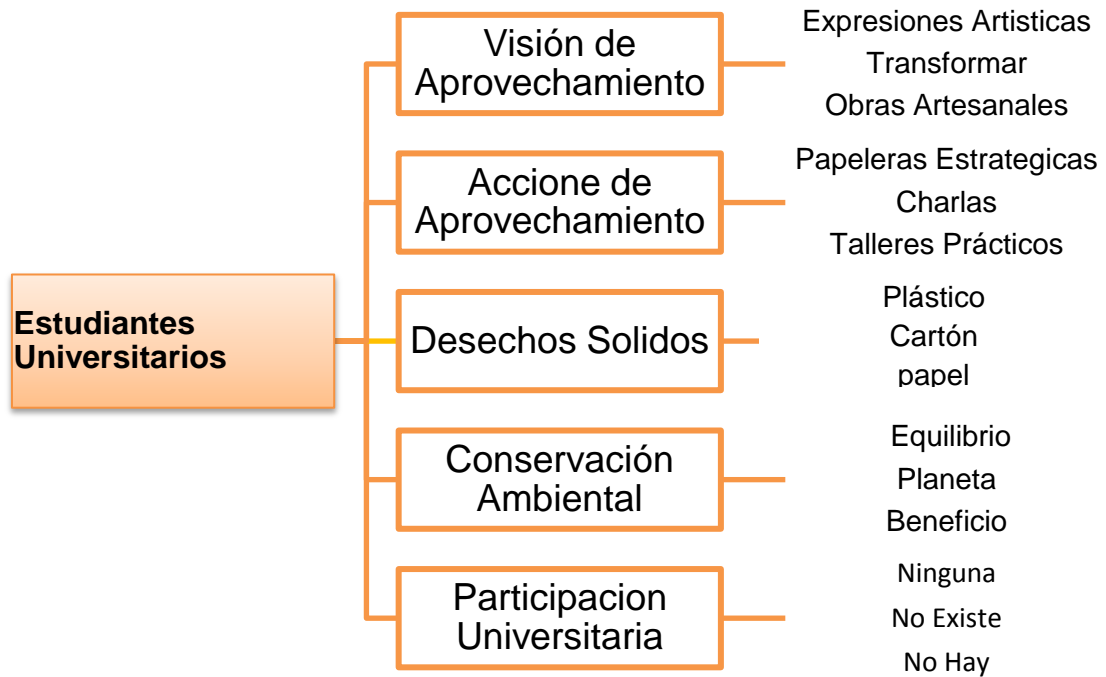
Estudiantes Universitarios

Visión de Aprovechamiento

Expresiones Artisticas
Transformar
Obras Artesanales

Accione de Aprovechamiento

Papeleras Estrategicas
Charlas
Talleres Prácticos

Desechos Solidos

Plástico
Cartón
papel

Conservación Ambiental

Equilibrio
Planeta
Beneficio

Participacion Universitaria

Ninguna
No Existe
No Hay